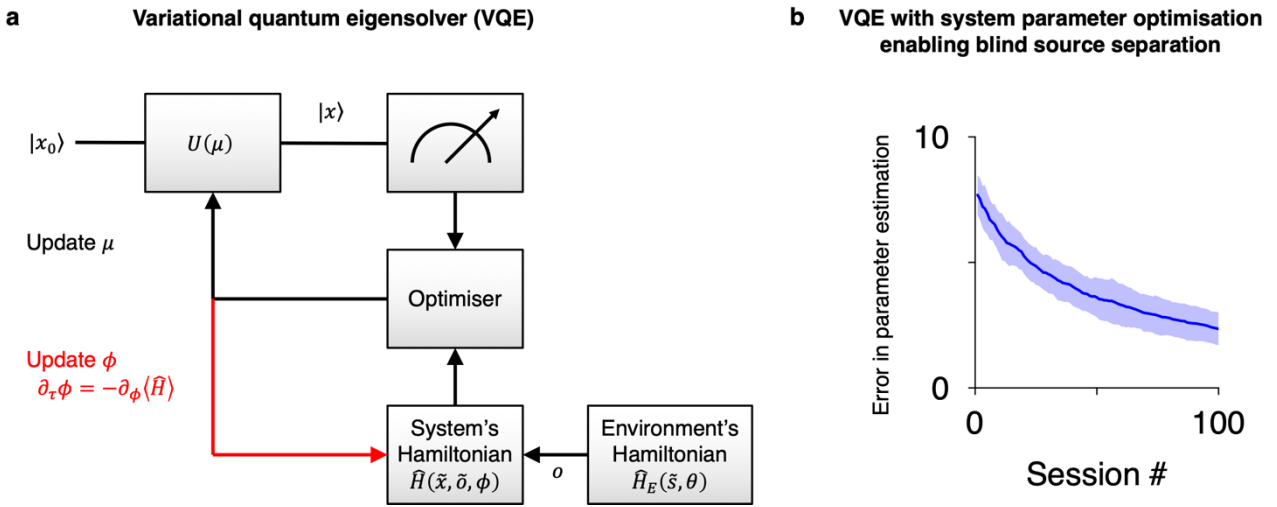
a

Variational quantum eigensolver (VQE)

$|x_0\rangle$

$U(\mu)$

$|x\rangle$

Update $\mu$

Optimiser

Update $\phi$
$\partial_\tau \phi = -\partial_\phi \langle \hat{H} \rangle$

System's Hamiltonian $\hat{H}(\tilde{x}, \tilde{o}, \phi)$

$o$

Environment's Hamiltonian $\hat{H}_E(\tilde{s}, \theta)$

b

VQE with system parameter optimisation enabling blind source separation

Error in parameter estimation

10

0

0

100

Session #